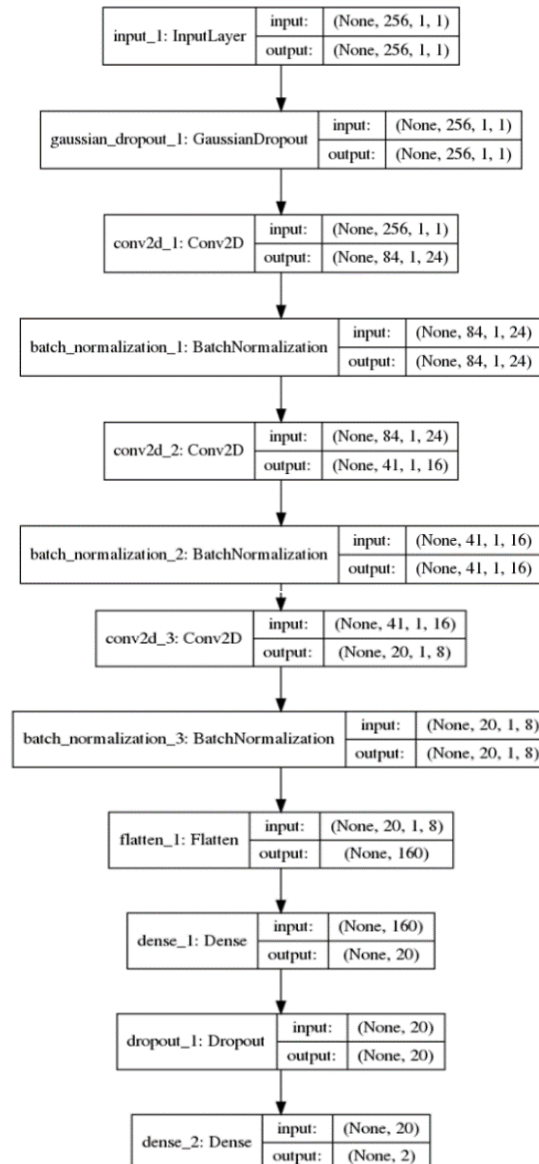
input_1: InputLayer
input: (None, 256, 1, 1)
output: (None, 256, 1, 1)

gaussian_dropout_1: GaussianDropout
input: (None, 256, 1, 1)
output: (None, 256, 1, 1)

conv2d_1: Conv2D
input: (None, 256, 1, 1)
output: (None, 84, 1, 24)

batch_normalization_1: BatchNormalization
input: (None, 84, 1, 24)
output: (None, 84, 1, 24)

conv2d_2: Conv2D
input: (None, 84, 1, 24)
output: (None, 41, 1, 16)

batch_normalization_2: BatchNormalization
input: (None, 41, 1, 16)
output: (None, 41, 1, 16)

conv2d_3: Conv2D
input: (None, 41, 1, 16)
output: (None, 20, 1, 8)

batch_normalization_3: BatchNormalization
input: (None, 20, 1, 8)
output: (None, 20, 1, 8)

flatten_1: Flatten
input: (None, 20, 1, 8)
output: (None, 160)

dense_1: Dense
input: (None, 160)
output: (None, 20)

dropout_1: Dropout
input: (None, 20)
output: (None, 20)

dense_2: Dense
input: (None, 20)
output: (None, 2)